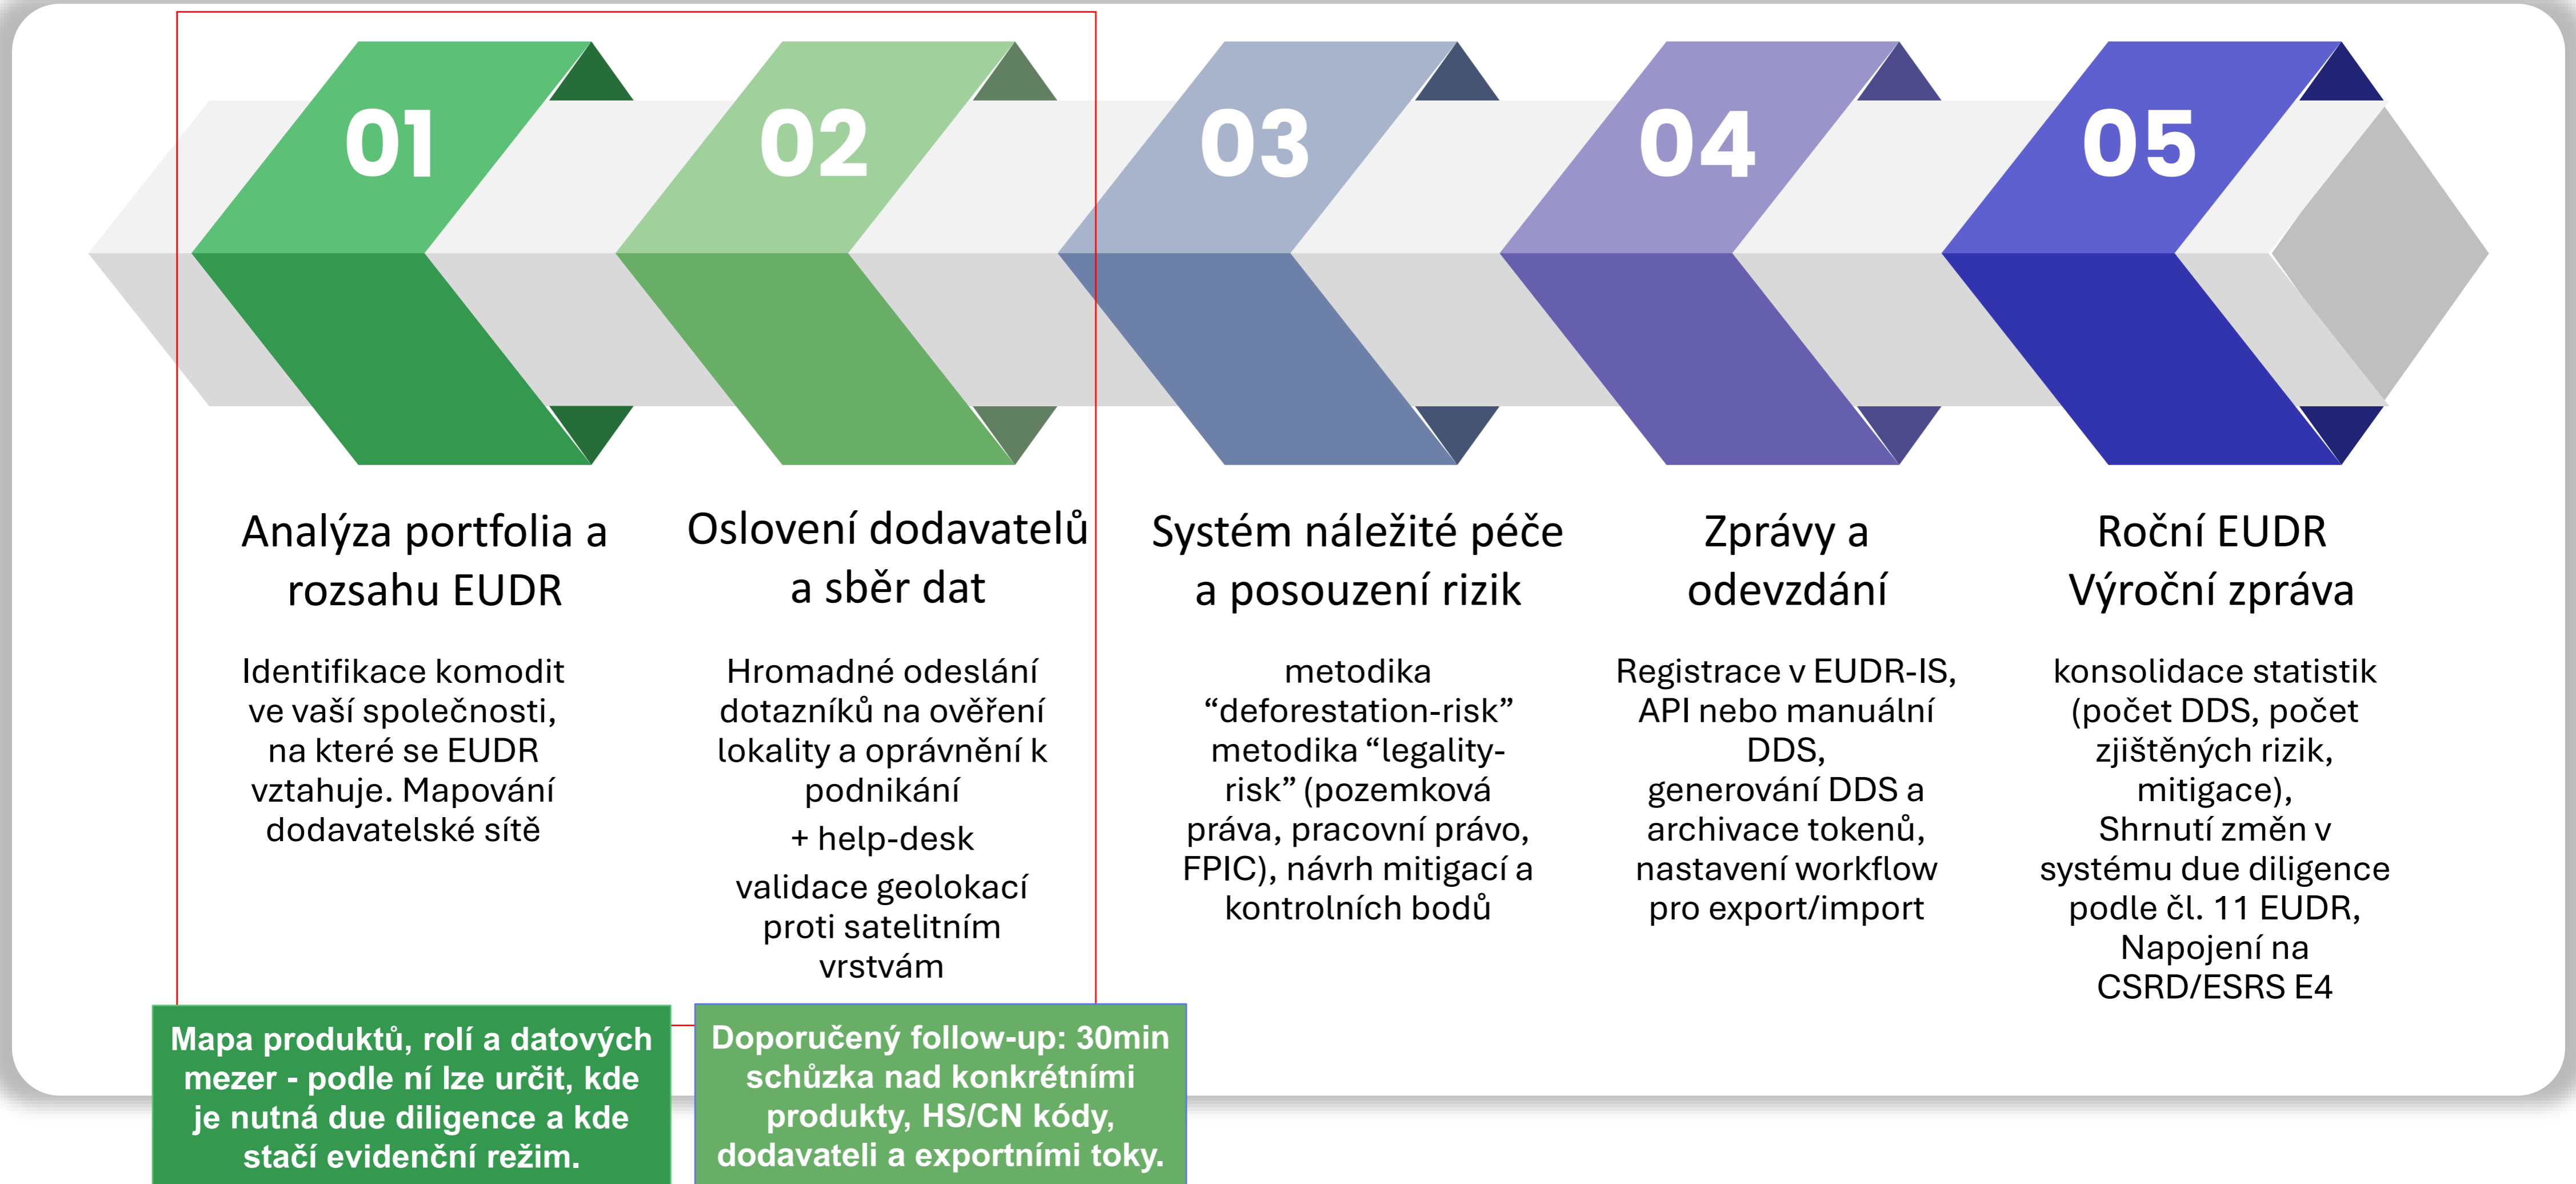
01

02

03

04

05

Analýza portfolia a rozsahu EUDR

Identifikace komodit ve vaší společnosti, na které se EUDR vztahuje. Mapování dodavatelské sítě

Oslovení dodavatelů a sběr dat

Hromadné odeslání dotazníků na ověření lokality a oprávnění k podnikání

+ help-desk

validace geolokací proti satelitním vrstvám

Systém náležité péče a posouzení rizik

metodika “deforestation-risk” metodika “legality-risk” (pozemková práva, pracovní právo, FPIC), návrh mitigací a kontrolních bodů

Zprávy a odevzdání

Registrace v EUDR-IS, API nebo manuální DDS, generování DDS a archivace tokenů, nastavení workflow pro export/import

Roční EUDR Výroční zpráva

konsolidace statistik (počet DDS, počet zjištěných rizik, mitigace), Shrnutí změn v systému due diligence podle čl. 11 EUDR, Napojení na CSRD/ESRS E4

Mapa produktů, rolí a datových mezer - podle ní lze určit, kde je nutná due diligence a kde stačí evidenční režim.

Doporučený follow-up: 30min schůzka nad konkrétními produkty, HS/CN kódy, dodavateli a exportními toky.